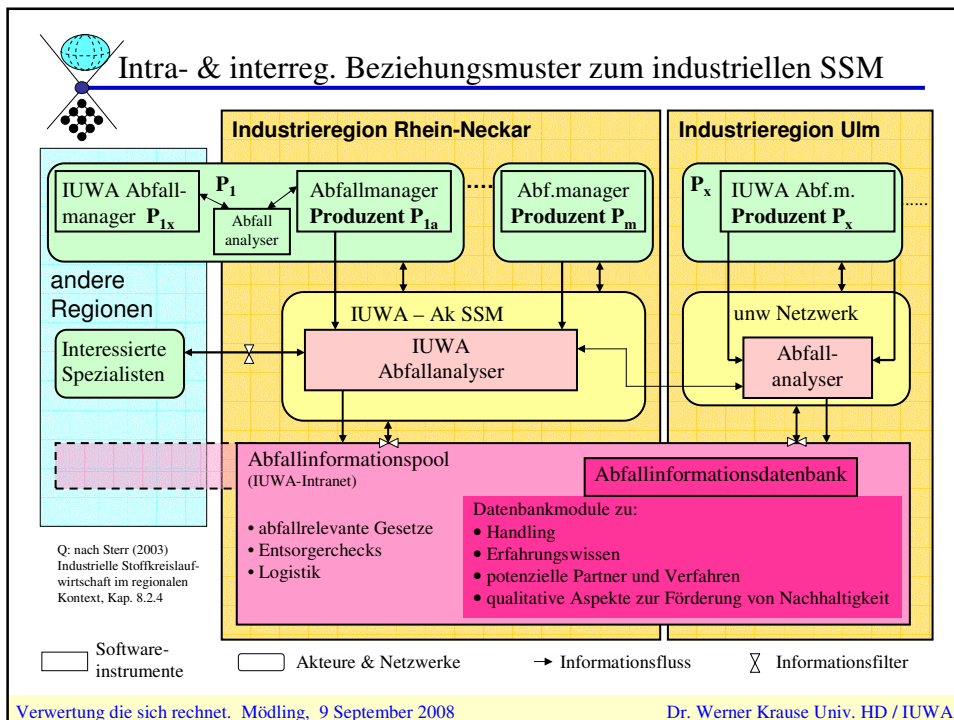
Intra- & interreg. Beziehungsmuster zum industriellen SSM

Industrieregion Rhein-Neckar

Industrieregion Ulm

IUWA Abfallmanager $P_{1x}$

$P_1$

Abfall analyser

Abfallmanager **Produzent $P_{1a}$**

.....

Abf.manager **Produzent $P_m$**

$P_x$

IUWA Abf.m. **Produzent $P_x$**

.....

andere Regionen

IUWA – Ak SSM

unw Netzwerk

Interessierte Spezialisten

IUWA Abfallanalyser

Abfall-analyser

Abfallinformationspool
(IUWA-Intranet)

Abfallinformationsdatenbank

• abfallrelevante Gesetze
• Entsorgerchecks
• Logistik

Datenbankmodule zu:
• Handling
• Erfahrungswissen
• potenzielle Partner und Verfahren
• qualitative Aspekte zur Förderung von Nachhaltigkeit

Q: nach Sterr (2003) Industrielle Stoffkreislaufwirtschaft im regionalen Kontext, Kap. 8.2.4

Software-instrumente

Akteure & Netzwerke

Informationsfluss

Informationsfilter

Verwertung die sich rechnet. Mödling, 9 September 2008

Dr. Werner Krause Univ. HD / IUWA